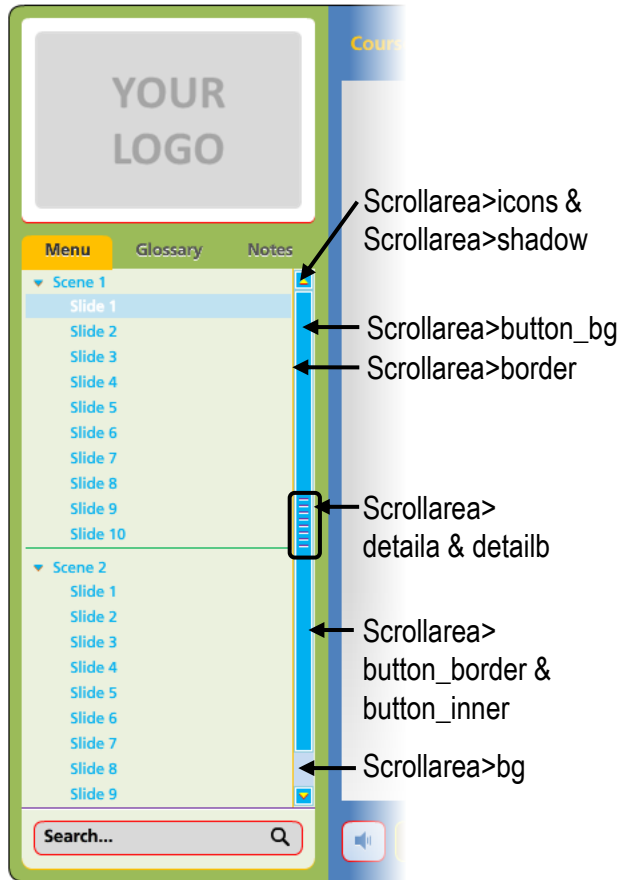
Cours

YOUR LOGO

Menu Glossary Notes

Scene 1
Slide 1
Slide 2
Slide 3
Slide 4
Slide 5
Slide 6
Slide 7
Slide 8
Slide 9
Slide 10

Scene 2
Slide 1
Slide 2
Slide 3
Slide 4
Slide 5
Slide 6
Slide 7
Slide 8
Slide 9

Search...

Scrollarea>icons & Scrollarea>shadow

Scrollarea>button_bg

Scrollarea>border

Scrollarea> detaila & detailb

Scrollarea> button_border & button_inner

Scrollarea>bg